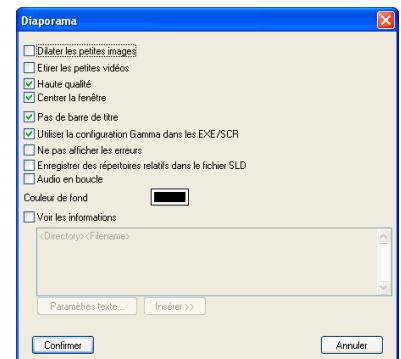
Diaporama

Dilater les petites images
Etirer les petites vidéos
Haute qualité
Centrer la fenêtre
Pas de barre de titre
Utiliser la configuration Gamma dans les EXE/SCR
Ne pas afficher les erreurs
Enregistrer des répertoires relatifs dans le fichier SLD
Audio en boucle
Couleur de fond
Voir les informations
<Directory><Filename>
Paramètres texte...
Insérer >>
Confirmer
Annuler